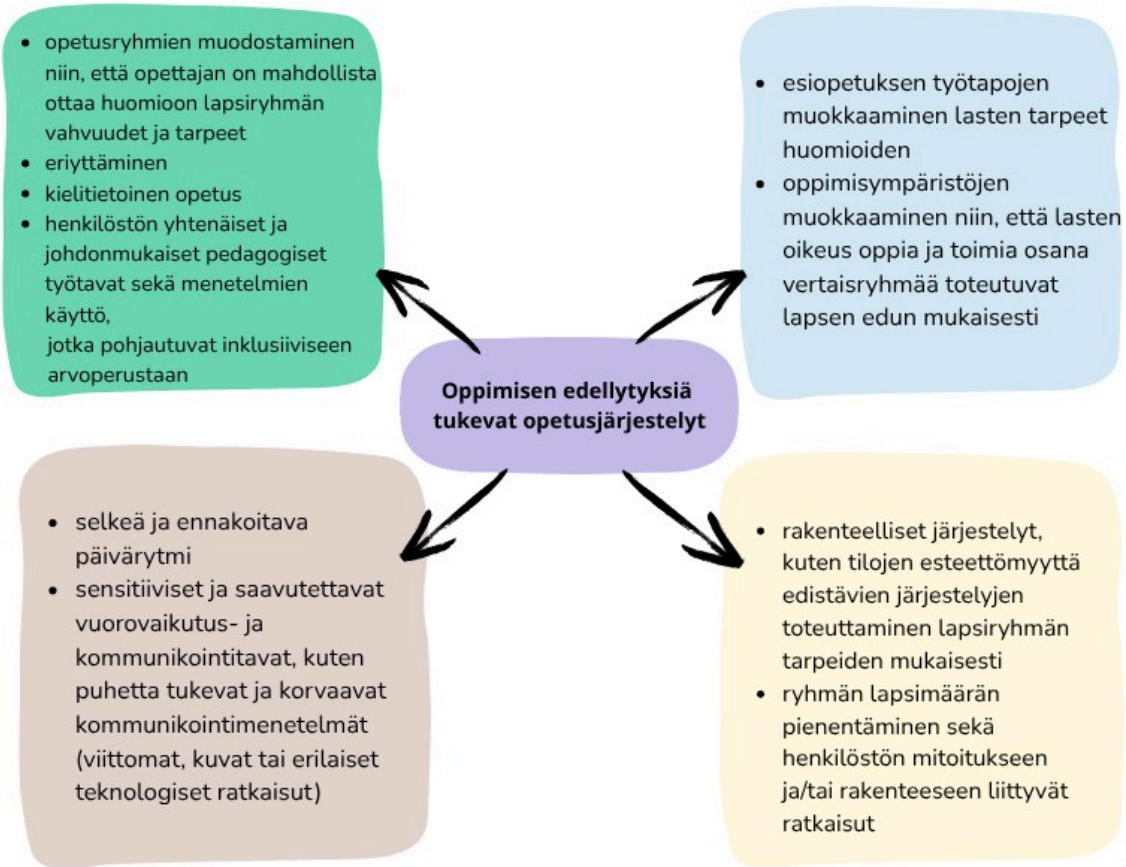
- opetusryhmien muodostaminen niin, että opettajan on mahdollista ottaa huomioon lapsiryhmän vahvuudet ja tarpeet
- eriyttäminen
- kielitietoinen opetus
- henkilöstön yhtenäiset ja johdonmukaiset pedagogiset työtavat sekä menetelmien käyttö, jotka pohjautuvat inklusiiviseen arvoperustaan

- esiopetuksen työtapojen muokkaaminen lasten tarpeet huomioiden
- oppimisympäristöjen muokkaaminen niin, että lasten oikeus oppia ja toimia osana vertaisryhmää toteutuvat lapsen edun mukaisesti

Oppimisen edellytyksiä tukevat opetusjärjestelyt

- selkeä ja ennakoitava päivärytmi
- sensitiiviset ja saavutettavat vuorovaikutus- ja kommunikointitavat, kuten puhetta tukevat ja korvaavat kommunikointimenetelmät (viittomat, kuvat tai erilaiset teknologiset ratkaisut)

- rakenteelliset järjestelyt, kuten tilojen esteettömyyttä edistävien järjestelyjen toteuttaminen lapsiryhmän tarpeiden mukaisesti
- ryhmän lapsimäärän pienentäminen sekä henkilöstön mitoitukseen ja/tai rakenteeseen liittyvät ratkaisut